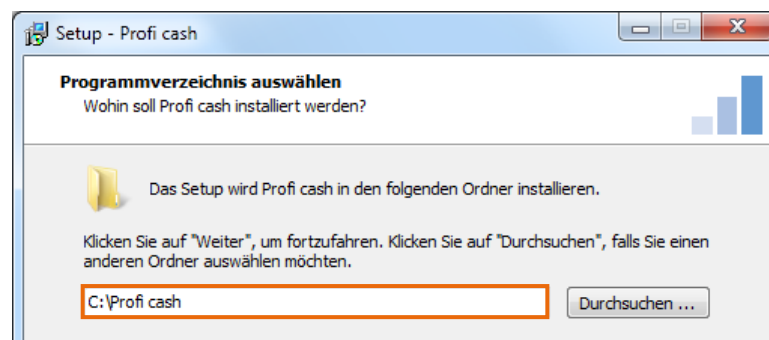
Setup - Profi cash

Programmverzeichnis auswählen
Wohin soll Profi cash installiert werden?

Das Setup wird Profi cash in den folgenden Ordner installieren.

Klicken Sie auf "Weiter", um fortzufahren. Klicken Sie auf "Durchsuchen", falls Sie einen anderen Ordner auswählen möchten.

C:\Profi cash

Durchsuchen ...